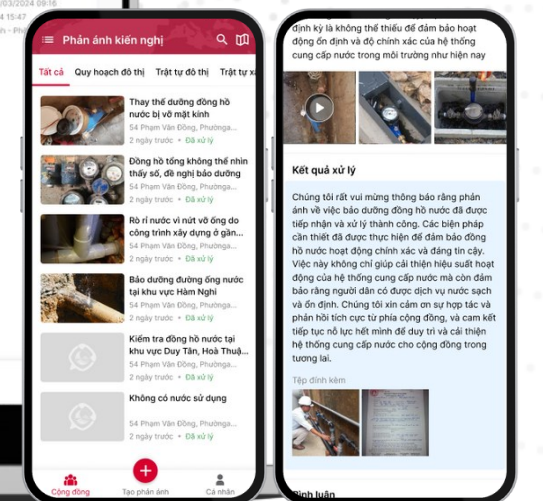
/03/2024 09:16
15:47

Phản ánh kiến nghị

Tất cả | Quy hoạch đô thị | Trật tự đô thị | Trật tự xã

Thay thế dưỡng đồng hồ nước bị vỡ mặt kính
54 Phạm Văn Đồng, Phường...
2 ngày trước • Đã xử lý

Đồng hồ tổng không thể nhìn thấy số, đề nghị bảo dưỡng
54 Phạm Văn Đồng, Phường...
2 ngày trước • Đã xử lý

Rò rỉ nước vì nứt vỡ ống do công trình xây dựng ở gần...
54 Phạm Văn Đồng, Phường...
2 ngày trước • Đã xử lý

Bảo dưỡng đường ống nước tại khu vực Hàm Nghi
54 Phạm Văn Đồng, Phường...
2 ngày trước • Đã xử lý

Kiểm tra đồng hồ nước tại khu vực Duy Tân, Hoà Thuậ...
54 Phạm Văn Đồng, Phường...
2 ngày trước • Đã xử lý

Không có nước sử dụng
54 Phạm Văn Đồng, Phường...
2 ngày trước • Đã xử lý

Cộng đồng | Tạo phản ánh | Cá nhân

định kỳ là không thể thiếu để đảm bảo hoạt động ổn định và độ chính xác của hệ thống cung cấp nước trong môi trường như hiện nay

Kết quả xử lý

Chúng tôi rất vui mừng thông báo rằng phản ánh về việc bảo dưỡng đồng hồ nước đã được tiếp nhận và xử lý thành công. Các biện pháp cần thiết đã được thực hiện để đảm bảo đồng hồ nước hoạt động chính xác và đáng tin cậy. Việc này không chỉ giúp cải thiện hiệu suất hoạt động của hệ thống cung cấp nước mà còn đảm bảo rằng người dân có được dịch vụ nước sạch và ổn định. Chúng tôi xin cảm ơn sự hợp tác và phản hồi tích cực từ phía cộng đồng, và cam kết tiếp tục nỗ lực hết mình để duy trì và cải thiện hệ thống cung cấp nước cho cộng đồng trong tương lai.

Tệp đính kèm

Bình luận